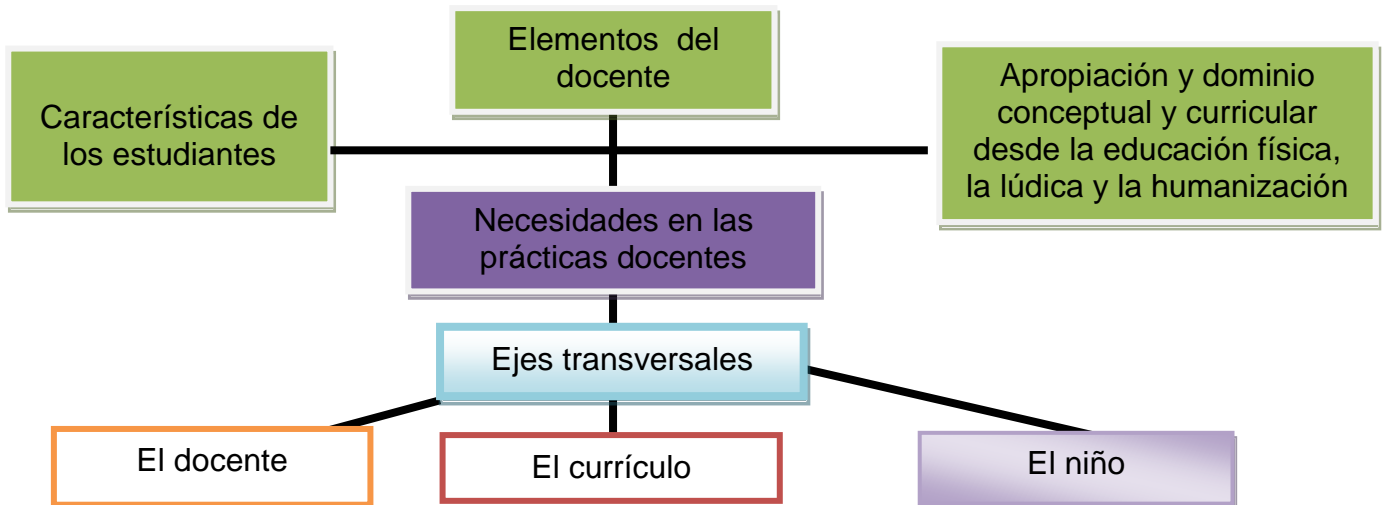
Elementos del docente

Características de los estudiantes

Apropiación y dominio conceptual y curricular desde la educación física, la lúdica y la humanización

Necesidades en las prácticas docentes

Ejes transversales

El docente

El currículo

El niño